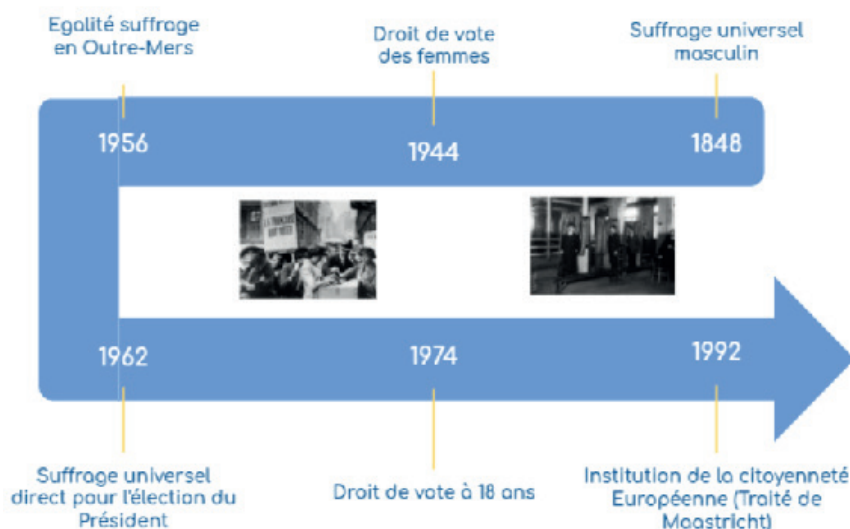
Egalité suffrage en Outre-Mers

Droit de vote des femmes

Suffrage universel masculin

1956

1944

1848

1962

1974

1992

Suffrage universel direct pour l'élection du Président

Droit de vote à 18 ans

Institution de la citoyenneté Européenne (Traité de Maastricht)